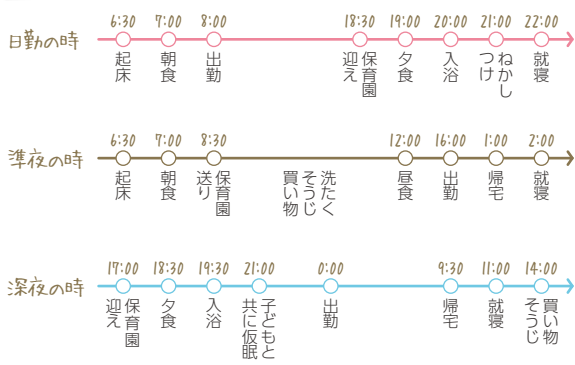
日勤の時
6:30 起床
7:00 朝食
8:00 出勤
18:30 保育園迎え
19:00 夕食
20:00 入浴
21:00 ねかしつけ
22:00 就寝

準夜の時
6:30 起床
7:00 朝食
8:30 保育園送り
洗たくそうじ買い物
12:00 昼食
16:00 出勤
1:00 帰宅
2:00 就寝

深夜の時
17:00 保育園迎え
18:30 夕食
19:30 入浴
21:00 子どもと共に仮眠
0:00 出勤
9:30 帰宅
11:00 就寝
14:00 買い物そうじ